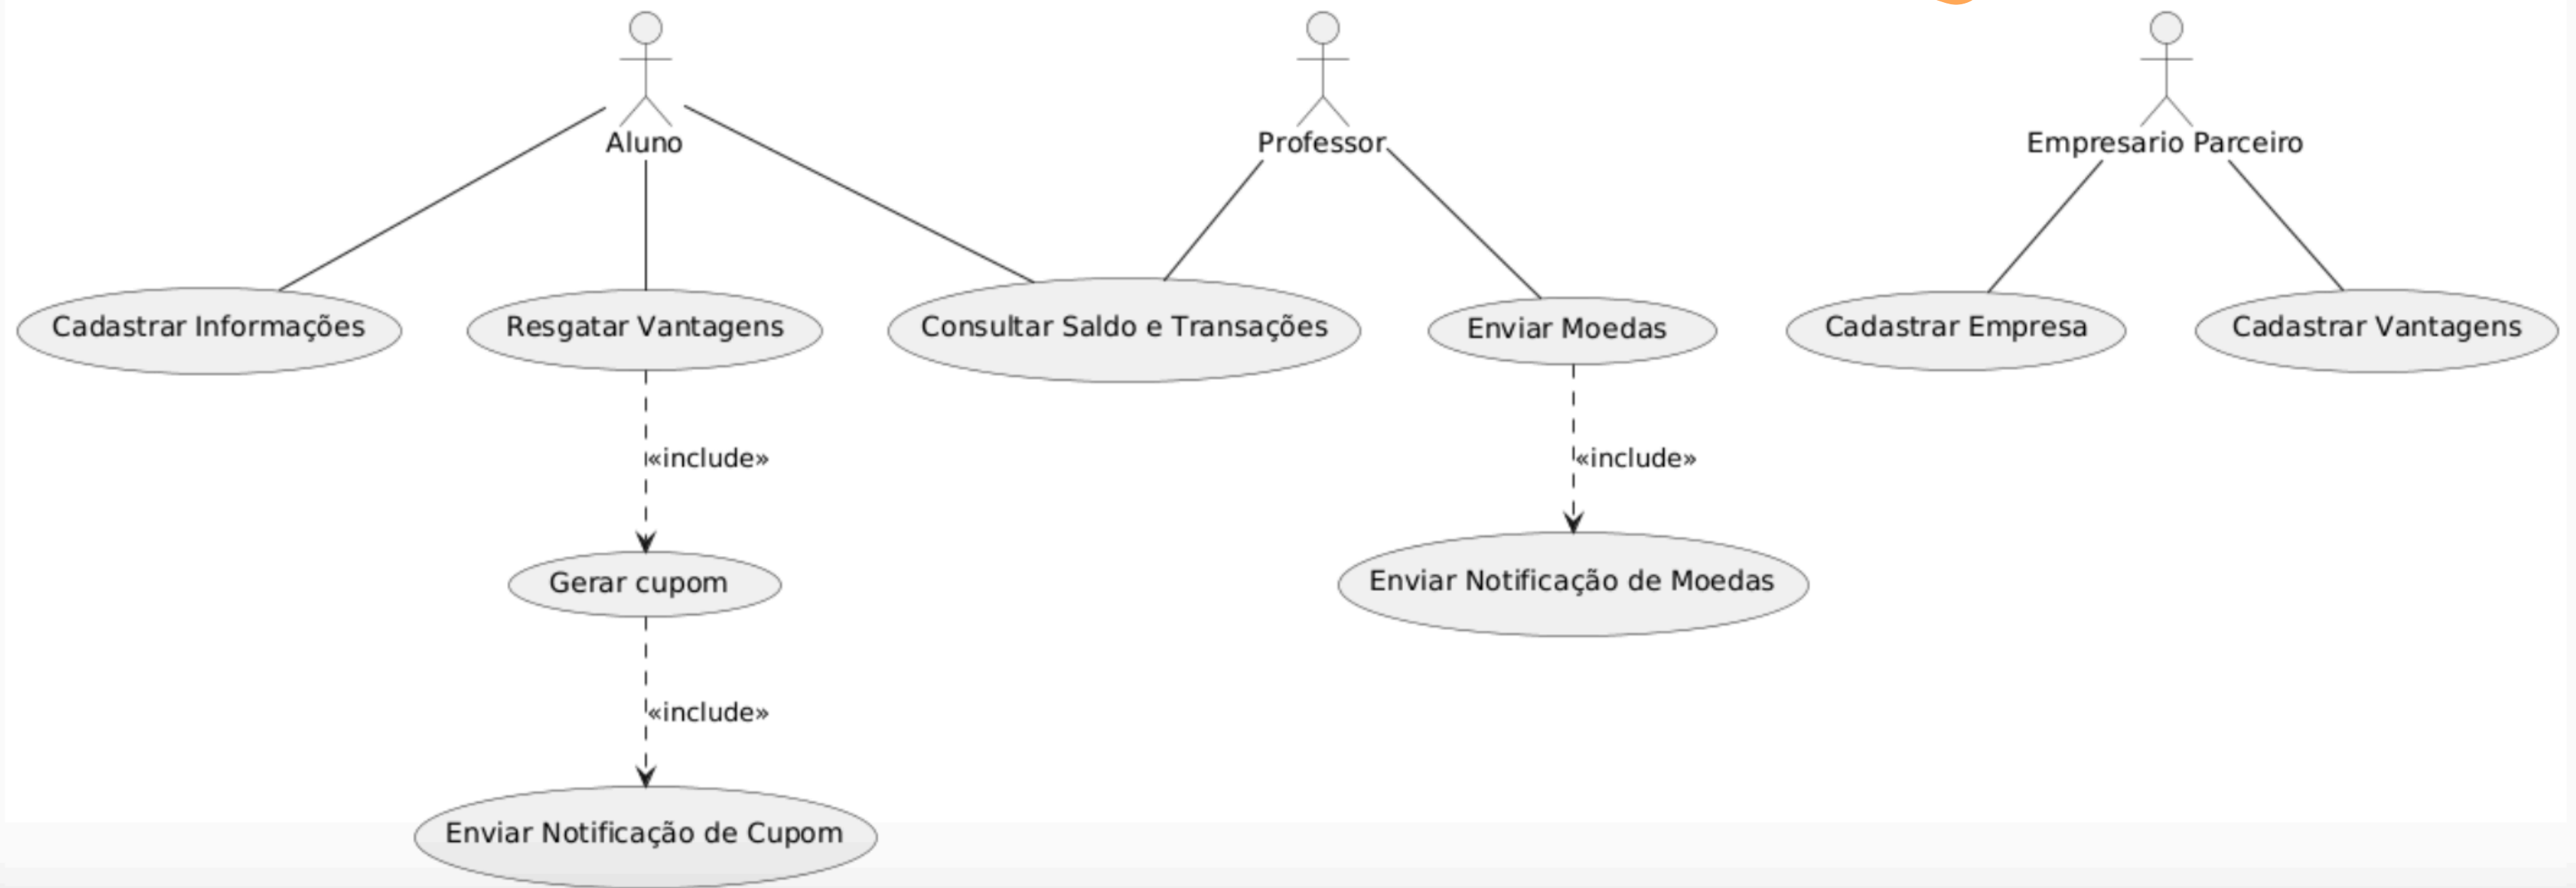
Aluno

Professor

Empresario Parceiro

Cadastrar Informações

Resgatar Vantagens

Consultar Saldo e Transações

Enviar Moedas

Cadastrar Empresa

Cadastrar Vantagens

«include»

«include»

Gerar cupom

Enviar Notificação de Moedas

«include»

Enviar Notificação de Cupom